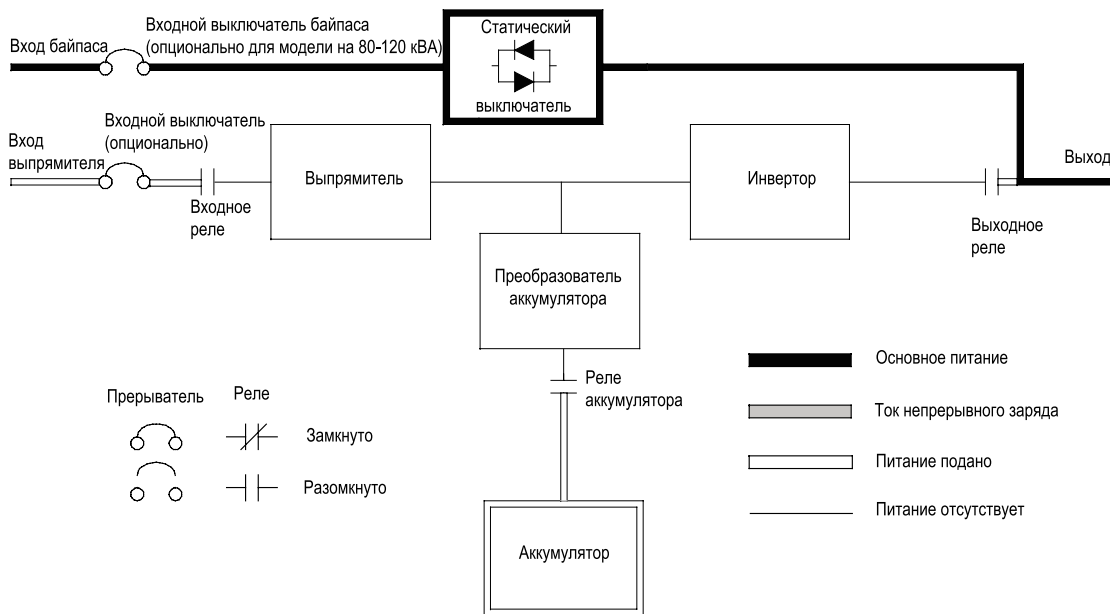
Вход байпаса

Входной выключатель байпаса (опционально для модели на 80-120 кВА)

Статический выключатель

Вход выпрямителя

Входной выключатель (опционально)

Входное реле

Выпрямитель

Инвертор

Выход

Выходное реле

Преобразователь аккумулятора

Реле аккумулятора

Аккумулятор

Прерыватель

Реле

Замкнуто

Разомкнуто

Основное питание

Ток непрерывного заряда

Питание подано

Питание отсутствует